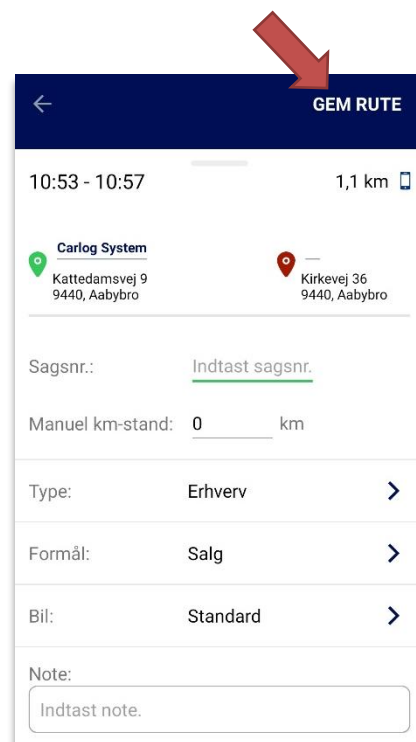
GEM RUTE

10:53 - 10:57

1,1 km

Carlog System
Kattedamsvej 9
9440, Aabybro

—
Kirkevej 36
9440, Aabybro

Sagsnr.: Indtast sagsnr.

Manuel km-stand: 0 km

Type: Erhverv

Formål: Salg

Bil: Standard

Note:

Indtast note.